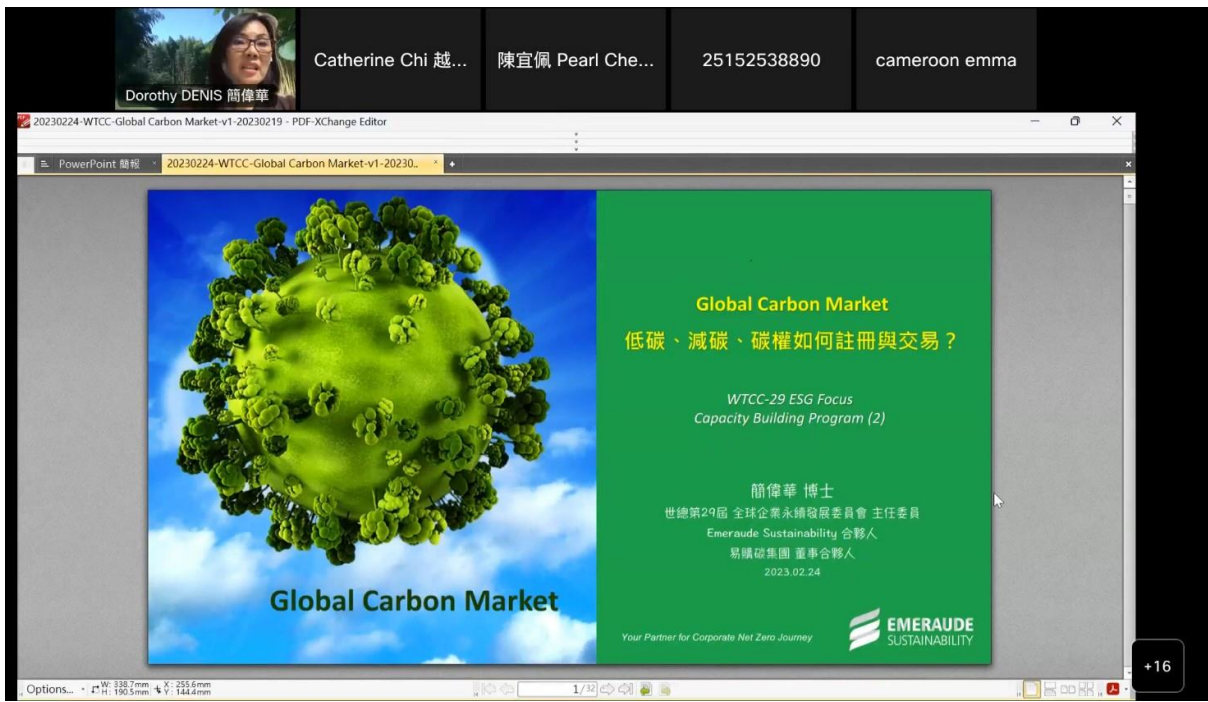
Dorothy DENIS 簡偉華

Catherine Chi 越...

陳宜佩 Pearl Che...

25152538890

cameroon emma

20230224-WTCC-Global Carbon Market-v1-20230219 - PDF-XChange Editor

PowerPoint 簡報

20230224-WTCC-Global Carbon Market-v1-20230...

Global Carbon Market

Global Carbon Market

低碳、減碳、碳權如何註冊與交易？

WTCC-29 ESG Focus
Capacity Building Program (2)

簡偉華 博士
世總第29屆 全球企業永續發展委員會 主任委員
Emeraude Sustainability 合夥人
易騰碳集團 董事合夥人
2023.02.24

Your Partner for Corporate Net Zero Journey

EMERAUDE SUSTAINABILITY

Options...

W: 338.7mm H: 190.5mm

X: 255.6mm Y: 144.4mm

1/32

+16